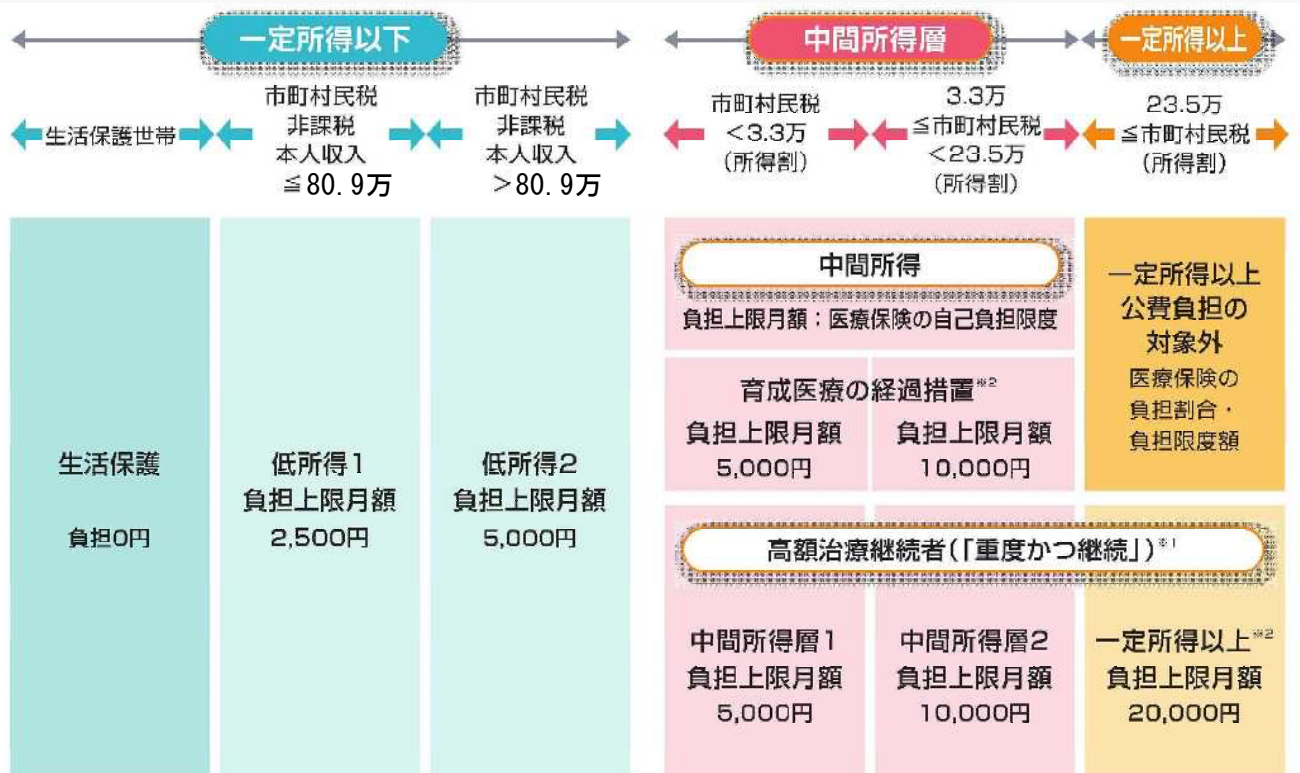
一定所得以下

中間所得層

一定所得以上

生活保護世帯

市町村民税 非課税 本人収入 ≦80.9万

市町村民税 非課税 本人収入 ＞80.9万

市町村民税 ＜3.3万 (所得割)

3.3万 ≦市町村民税 ＜23.5万 (所得割)

23.5万 ≦市町村民税 (所得割)

生活保護

負担0円

低所得1 負担上限月額 2,500円

低所得2 負担上限月額 5,000円

中間所得

負担上限月額：医療保険の自己負担限度

育成医療の経過措置※2

負担上限月額 5,000円

負担上限月額 10,000円

一定所得以上 公費負担の 対象外

医療保険の 負担割合・ 負担限度額

高額治療継続者(「重度かつ継続」)※1

中間所得層1 負担上限月額 5,000円

中間所得層2 負担上限月額 10,000円

一定所得以上※2 負担上限月額 20,000円